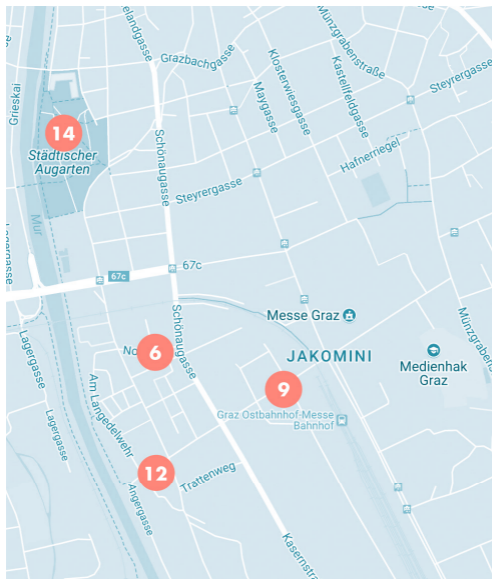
elandgasse
Grazbachgasse
Klosterwiesgasse
Münzgrabenstraße
Kastellfeldgasse
Steyrergasse
Grieskai
14
Städtischer Augarten
Schönaugasse
Maygasse
Hafnerriegel
Steyrergasse
Mur
Lagergasse
67c
67c
Messe Graz
Münzgrabenstraße
Lagergasse
6
No
Schönaugasse
JAKOMINI
Medienhak Graz
Am Langedelwehr
Lagergasse
9
Graz Ostbahnhof-Messe Bahnhof
12
Trattenweg
Angergasse
Kasernstr